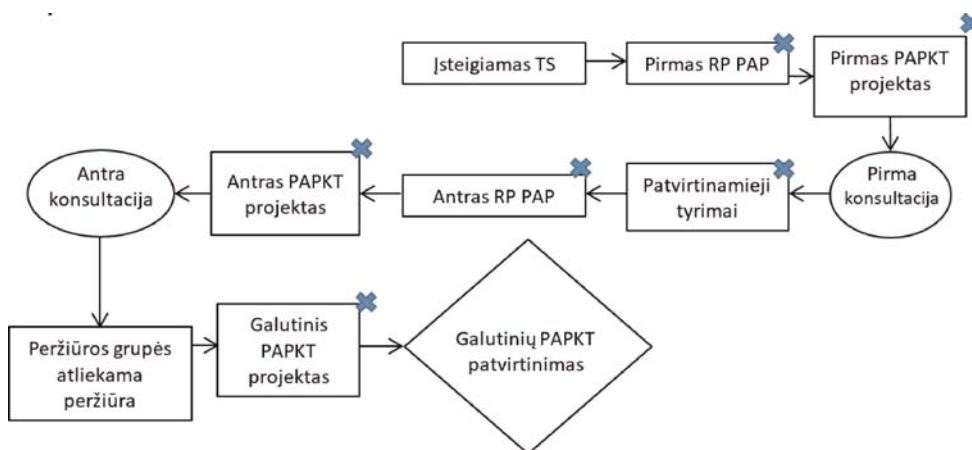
Įsteigiamas TS

Pirmas RP PAP

Pirmas PAPKT projektas

Pirma konsultacija

Patvirtinamieji tyrimai

Antras RP PAP

Antras PAPKT projektas

Antra konsultacija

Peržiūros grupės atliekama peržiūra

Galutinis PAPKT projektas

Galutinių PAPKT patvirtinimas